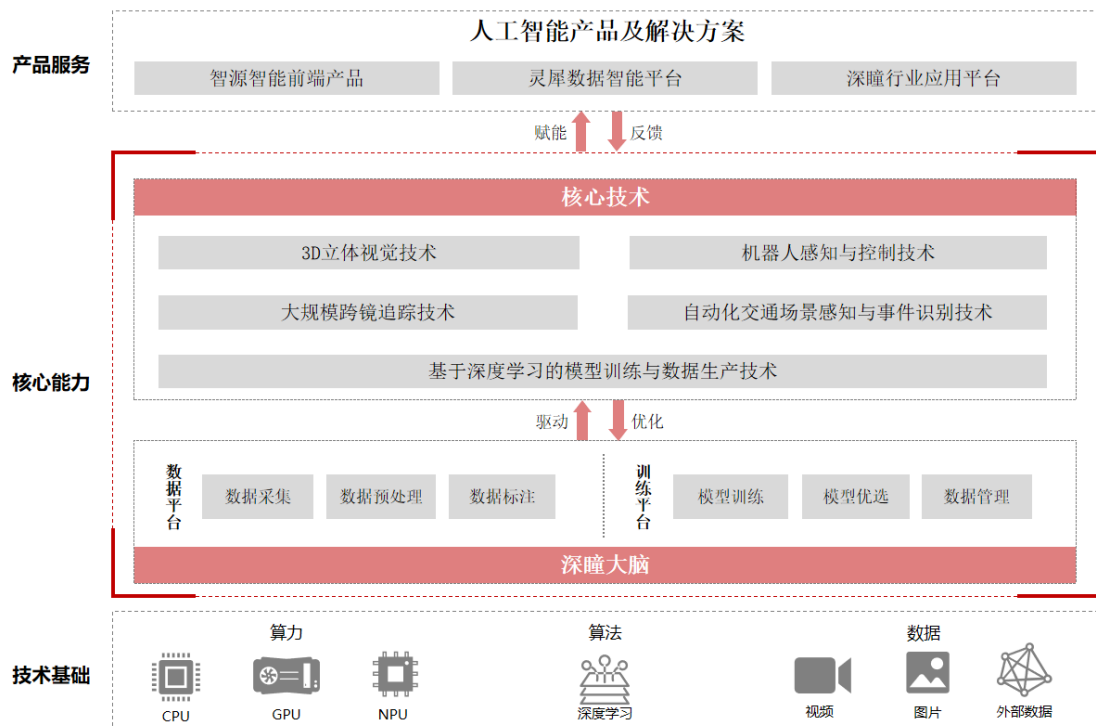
产品服务

人工智能产品及解决方案

智源智能前端产品

灵犀数据智能平台

深瞳行业应用平台

赋能

反馈

核心能力

核心技术

3D立体视觉技术

机器人感知与控制技术

大规模跨镜追踪技术

自动化交通场景感知与事件识别技术

基于深度学习的模型训练与数据生产技术

驱动

优化

数据平台

数据采集

数据预处理

数据标注

训练平台

模型训练

模型优选

数据管理

深瞳大脑

技术基础

算力

CPU

GPU

NPU

算法

深度学习

数据

视频

图片

外部数据